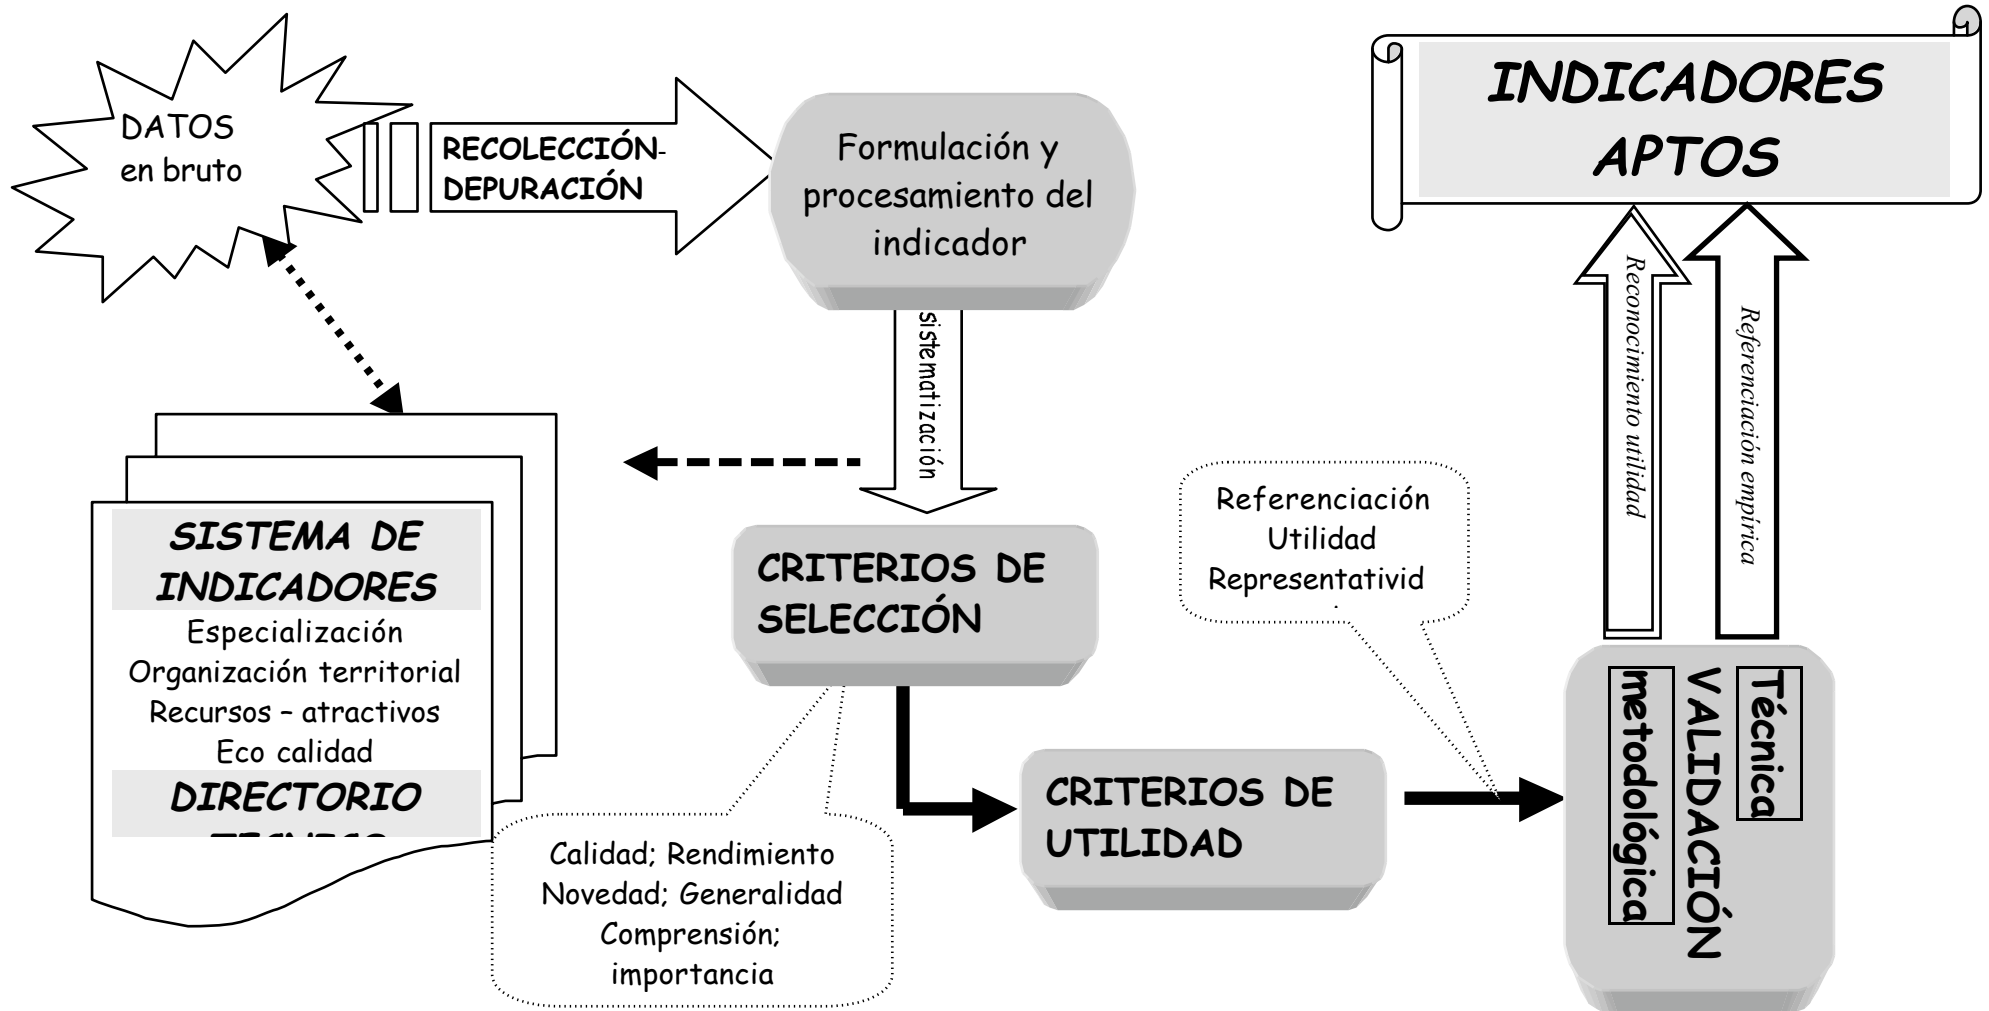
DATOS en bruto

RECOLECCIÓN-DEPURACIÓN

Formulación y procesamiento del indicador

INDICADORES APTOS

sistematización

Reconocimiento utilidad

Referenciación empírica

SISTEMA DE INDICADORES
Especialización
Organización territorial
Recursos – atractivos
Eco calidad
DIRECTORIO
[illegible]

CRITERIOS DE SELECCIÓN

Referenciación
Utilidad
Representativid
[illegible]

CRITERIOS DE UTILIDAD

Calidad; Rendimiento
Novedad; Generalidad
Comprensión; importancia

Técnica
VALIDACIÓN
metodológica